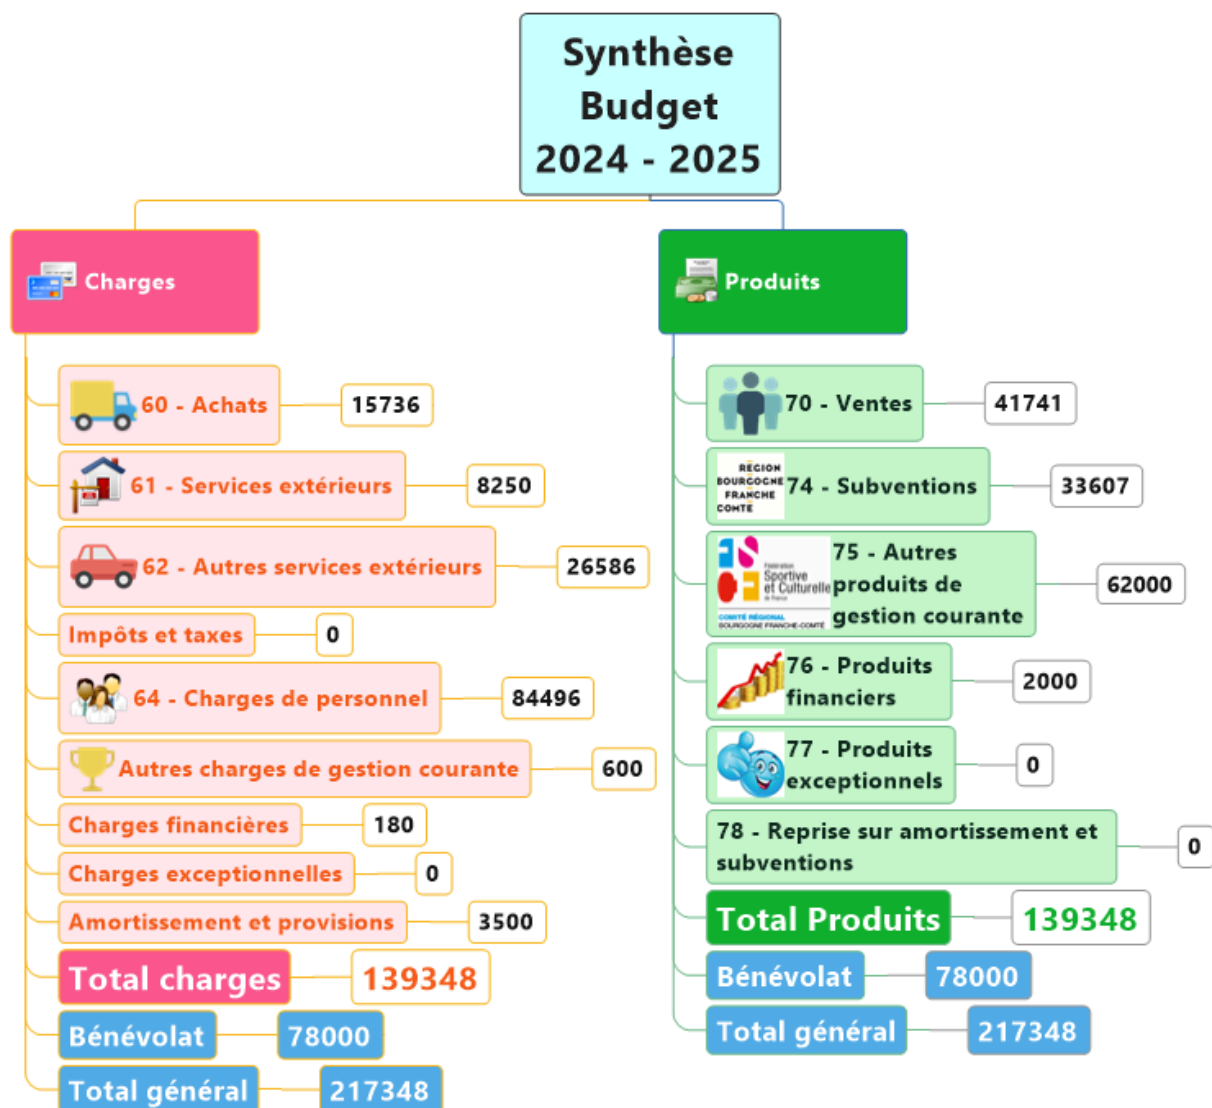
Synthèse Budget 2024 - 2025

Charges

60 - Achats 15736

61 - Services extérieurs 8250

62 - Autres services extérieurs 26586

Impôts et taxes 0

64 - Charges de personnel 84496

Autres charges de gestion courante 600

Charges financières 180

Charges exceptionnelles 0

Amortissement et provisions 3500

Total charges 139348

Bénévolat 78000

Total général 217348

Produits

70 - Ventes 41741

RÉGION BOURGOGNE FRANCHE COMTE

74 - Subventions 33607

Fédération Sportive et Culturelle de France
COMITÉ RÉGIONAL BOURGOGNE FRANCHE-COMTÉ

75 - Autres produits de gestion courante 62000

76 - Produits financiers 2000

77 - Produits exceptionnels 0

78 - Reprise sur amortissement et subventions 0

Total Produits 139348

Bénévolat 78000

Total général 217348